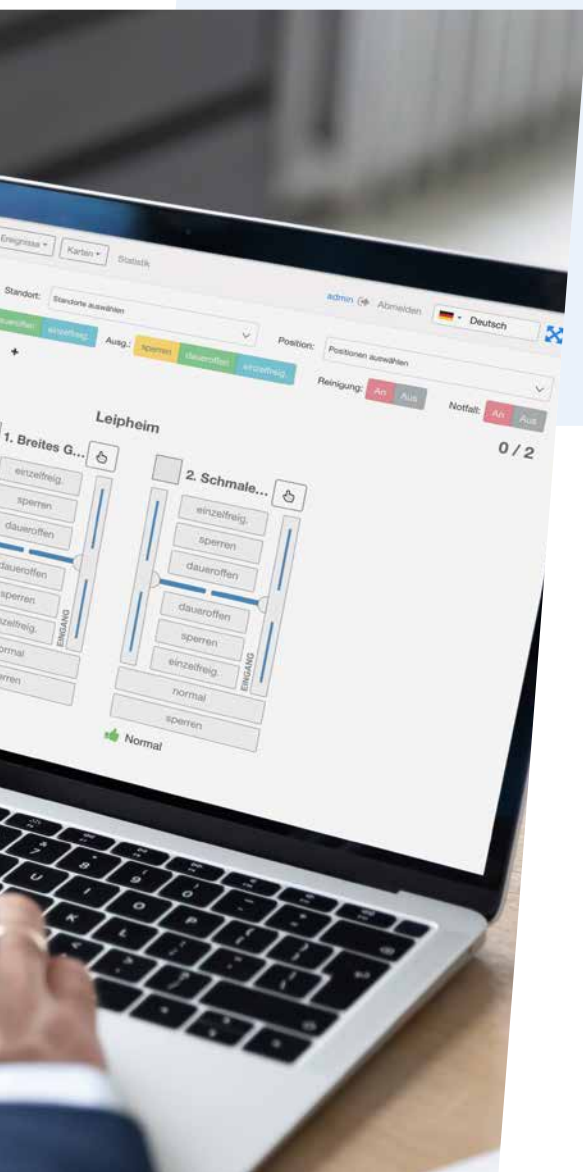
Ereignisse ▾ Karten ▾ Statistik

Standort: Standorte auswählen

admin Abmelden Deutsch

dauerofen einzelfreig.

Ausg.: sperren dauerofen einzelfreig.

Position: Positionen auswählen

Reinigung: An Aus

Notfall: An Aus

Leipheim

0 / 2

1. Breites G...

einzelfreig.
sperren
daueroffen
daueroffen
sperren
einzelfreig.
EINGANG
normal
sperren

2. Schmale...

einzelfreig.
sperren
daueroffen
daueroffen
sperren
einzelfreig.
EINGANG
normal
sperren

Normal